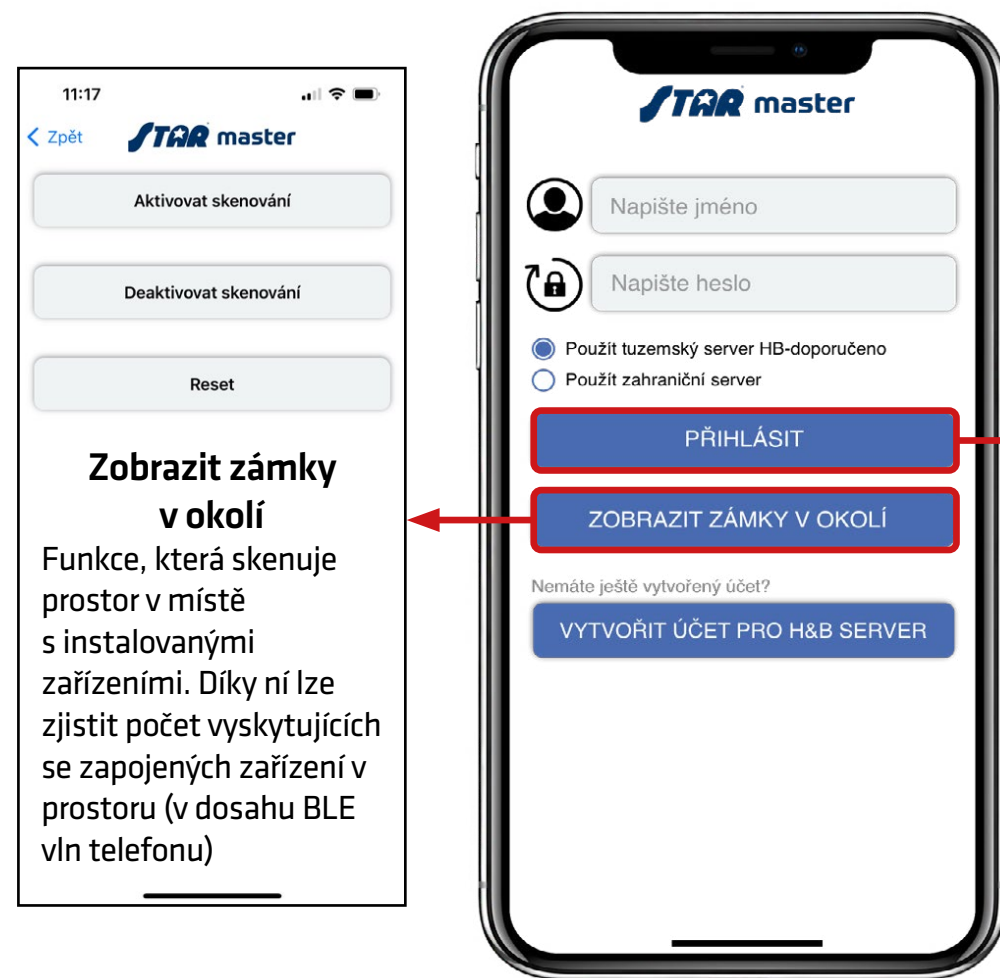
11:17

< Zpět

STAR master

Aktivovat skenování

Deaktivovat skenování

Reset

Zobrazit zámky v okolí

Funkce, která skenuje prostor v místě s instalovanými zařízeními. Díky ní lze zjistit počet vyskytujících se zapojených zařízení v prostoru (v dosahu BLE vln telefonu)

STAR master

Napište jméno

Napište heslo

Použít tuzemský server HB-doporučeno

Použít zahraniční server

PŘIHLÁSIT

ZOBRAZIT ZÁMKY V OKOLÍ

Nemáte ještě vytvořený účet?

VYTVOŘIT ÚČET PRO H&B SERVER